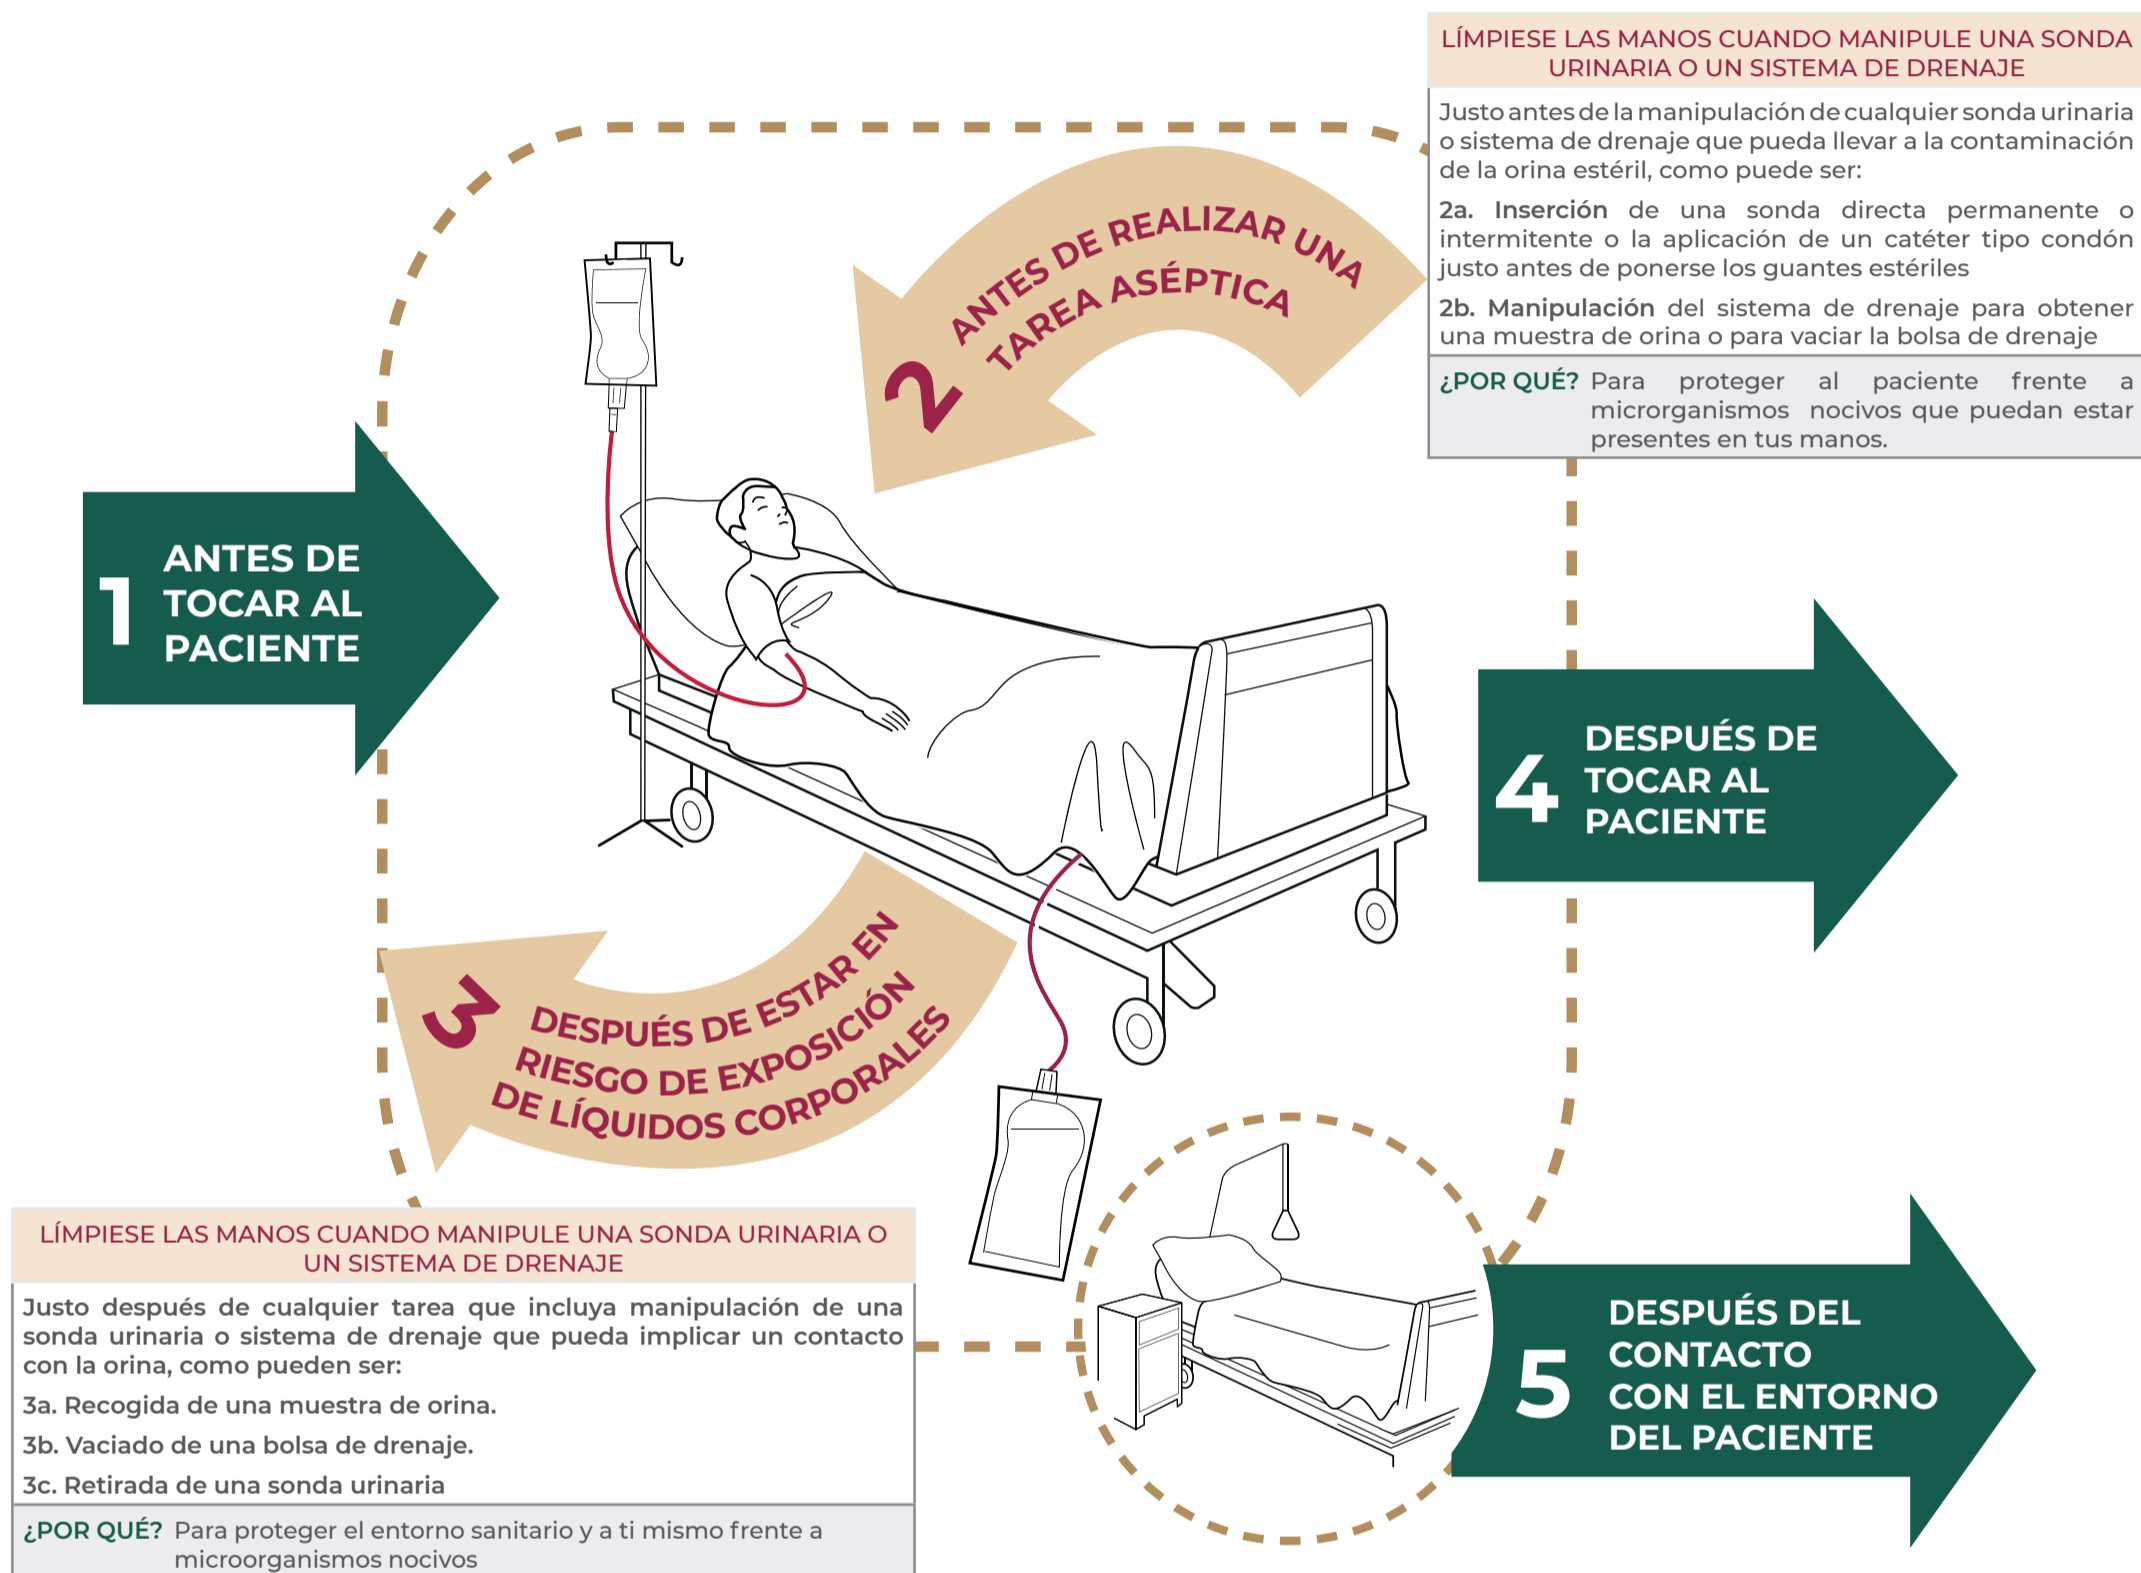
LÍMPIESE LAS MANOS CUANDO MANIPULE UNA SONDA URINARIA O UN SISTEMA DE DRENAJE

Justo antes de la manipulación de cualquier sonda urinaria o sistema de drenaje que pueda llevar a la contaminación de la orina estéril, como puede ser:

2a. Inserción de una sonda directa permanente o intermitente o la aplicación de un catéter tipo condón justo antes de ponerse los guantes estériles

2b. Manipulación del sistema de drenaje para obtener una muestra de orina o para vaciar la bolsa de drenaje

¿POR QUÉ? Para proteger al paciente frente a microrganismos nocivos que puedan estar presentes en tus manos.

2 ANTES DE REALIZAR UNA TAREA ASÉPTICA

1 ANTES DE TOCAR AL PACIENTE

4 DESPUÉS DE TOCAR AL PACIENTE

3 DESPUÉS DE ESTAR EN RIESGO DE EXPOSICIÓN DE LÍQUIDOS CORPORALES

5 DESPUÉS DEL CONTACTO CON EL ENTORNO DEL PACIENTE

LÍMPIESE LAS MANOS CUANDO MANIPULE UNA SONDA URINARIA O UN SISTEMA DE DRENAJE

Justo después de cualquier tarea que incluya manipulación de una sonda urinaria o sistema de drenaje que pueda implicar un contacto con la orina, como pueden ser:

3a. Recogida de una muestra de orina.

3b. Vaciado de una bolsa de drenaje.

3c. Retirada de una sonda urinaria

¿POR QUÉ? Para proteger el entorno sanitario y a ti mismo frente a microorganismos nocivos